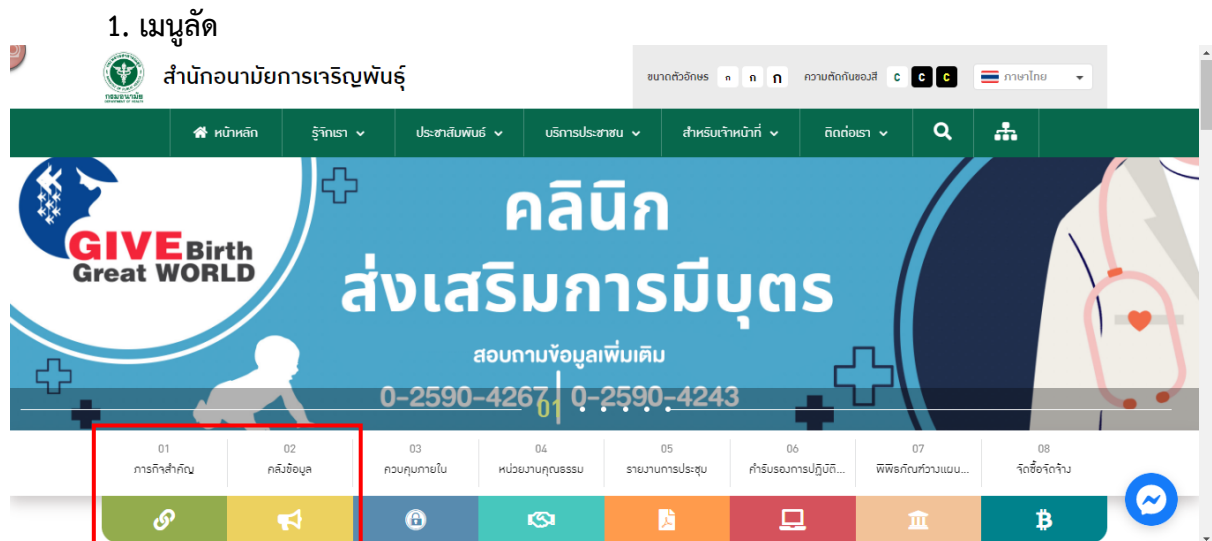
1. เมนูลัด

กรมอนามัย DEPARTMENT OF HEALTH

สำนักอนามัยการเจริญพันธุ์

ขนาดตัวอักษร ก ก ก ความตัดกันของสี C C C ภาษาไทย

หน้าหลัก รู้จักเรา ประชาสัมพันธ์ บริการประชาชน สำหรับเจ้าหน้าที่ ติดต่อเรา

GIVE Birth Great WORLD

คลินิก ส่งเสริมการมีบุตร

สอบถามข้อมูลเพิ่มเติม

0-2590-4267 | 0-2590-4243

01

| 01 | 02 | 03 | 04 | 05 | 06 | 07 | 08 |
|---|---|---|---|---|---|---|---|
| ภารกิจสำคัญ | คลังข้อมูล | ควบคุมภายใน | หน่วยงานคุณธรรม | รายงานการประชุม | คำรับรองการปฏิบัติ... | พิพิธภัณฑ์วางแผน... | จัดซื้อจัดจ้าง |